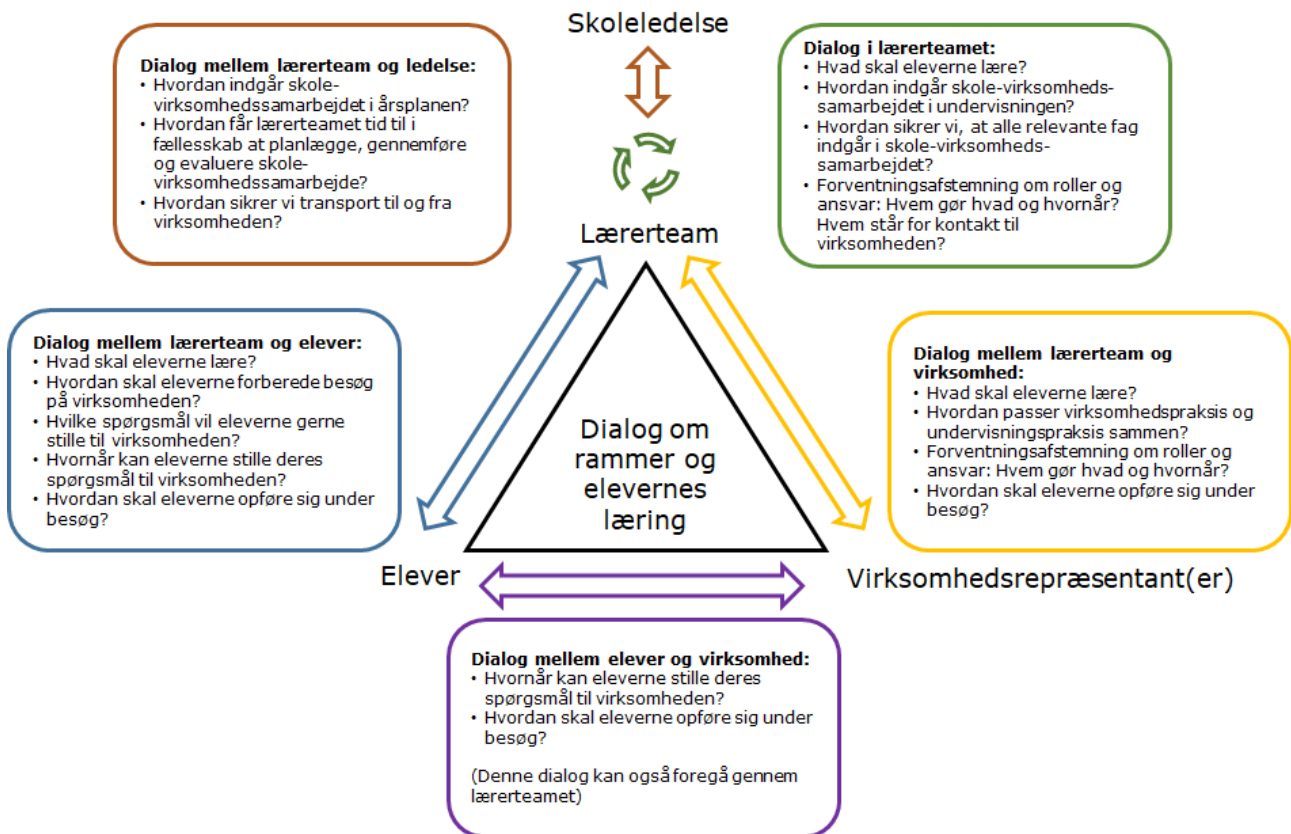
Skoleledelse

Dialog mellem lærerteam og ledelse:
• Hvordan indgår skole-virksomhedssamarbejdet i årsplanen?
• Hvordan får lærerteamet tid til i fællesskab at planlægge, gennemføre og evaluere skole-virksomhedssamarbejde?
• Hvordan sikrer vi transport til og fra virksomheden?

Dialog i lærerteamet:
• Hvad skal eleverne lære?
• Hvordan indgår skole-virksomhedssamarbejdet i undervisningen?
• Hvordan sikrer vi, at alle relevante fag indgår i skole-virksomhedssamarbejdet?
• Forventningsafstemning om roller og ansvar: Hvem gør hvad og hvornår? Hvem står for kontakt til virksomheden?

Lærerteam

Dialog mellem lærerteam og elever:
• Hvad skal eleverne lære?
• Hvordan skal eleverne forberede besøg på virksomheden?
• Hvilke spørgsmål vil eleverne gerne stille til virksomheden?
• Hvornår kan eleverne stille deres spørgsmål til virksomheden?
• Hvordan skal eleverne opføre sig under besøg?

Dialog om rammer og elevernes læring

Dialog mellem lærerteam og virksomhed:
• Hvad skal eleverne lære?
• Hvordan passer virksomhedspraksis og undervisningspraksis sammen?
• Forventningsafstemning om roller og ansvar: Hvem gør hvad og hvornår?
• Hvordan skal eleverne opføre sig under besøg?

Elever

Virksomhedsrepræsentant(er)

Dialog mellem elever og virksomhed:
• Hvornår kan eleverne stille deres spørgsmål til virksomheden?
• Hvordan skal eleverne opføre sig under besøg?

(Denne dialog kan også foregå gennem lærerteamet)